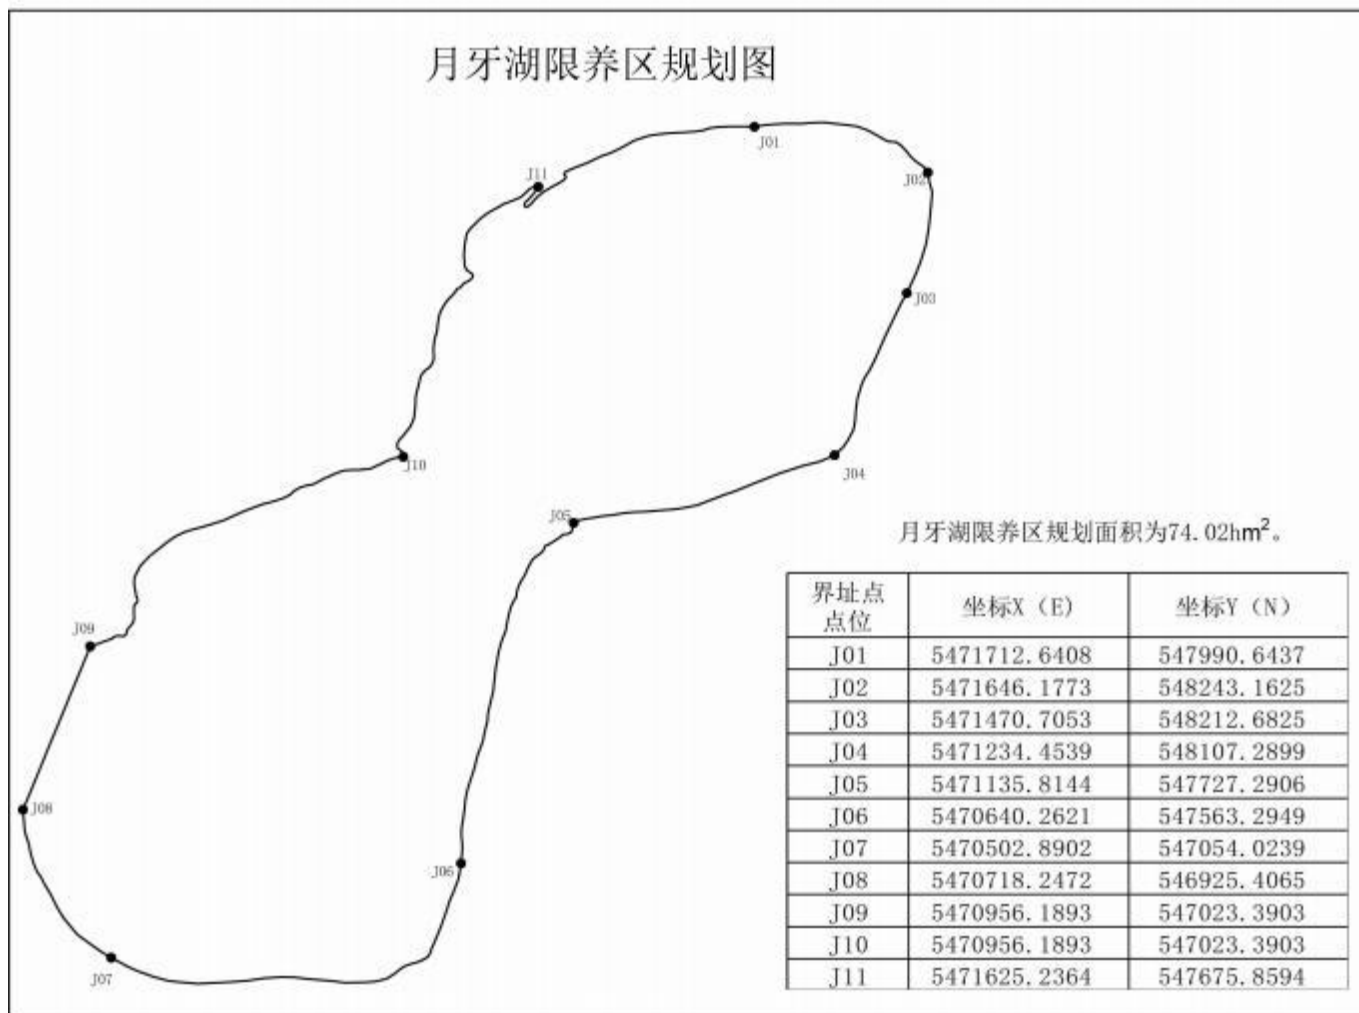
月牙湖限养区规划图

J01
J02
J03
J04
J05
J06
J07
J08
J09
J10
J11

月牙湖限养区规划面积为74.02hm$^2$。

| 界址点点位 | 坐标X（E） | 坐标Y（N） |
|---|---|---|
| J01 | 5471712.6408 | 547990.6437 |
| J02 | 5471646.1773 | 548243.1625 |
| J03 | 5471470.7053 | 548212.6825 |
| J04 | 5471234.4539 | 548107.2899 |
| J05 | 5471135.8144 | 547727.2906 |
| J06 | 5470640.2621 | 547563.2949 |
| J07 | 5470502.8902 | 547054.0239 |
| J08 | 5470718.2472 | 546925.4065 |
| J09 | 5470956.1893 | 547023.3903 |
| J10 | 5470956.1893 | 547023.3903 |
| J11 | 5471625.2364 | 547675.8594 |